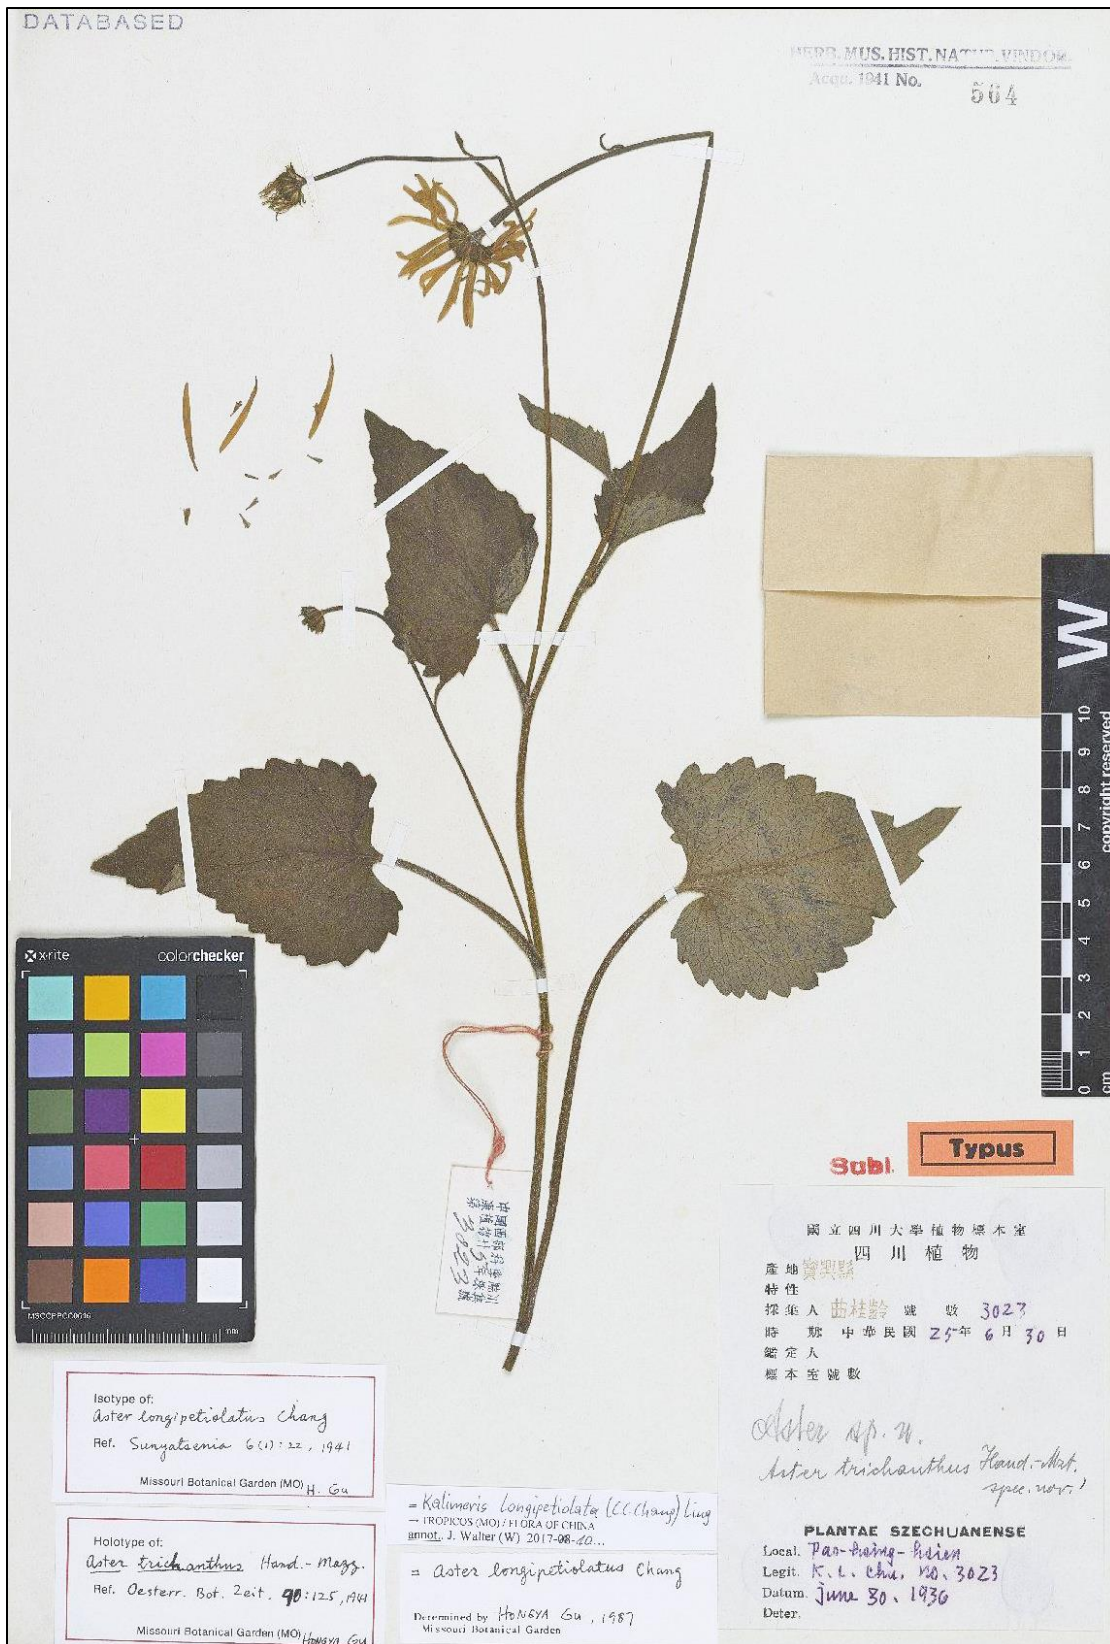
DATABASED

HERB. MUS. HIST. NATUR. VINDOB.
Acqu. 1941 No. 564

W
0 1 2 3 4 5 6 7 8 9 10
cm
copyright reserved

x-rite colorchecker
MSCCPPCC0636

Subl. Typus

國立四川大學植物標本室
四川植物
產地 寶興縣
特性
採集人 曲桂齡 號數 3023
時期 中華民國 25年 6月 30日
鑑定人
標本室號數

Aster sp. n.
Aster trichanthus Hand.-Mzt. spec. nov.

PLANTAE SZECHUANENSE
Local. Pao-hsing-hsien
Legit. K. L. Chu, no. 3023
Datum. June 30, 1936
Deter.

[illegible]

Isotype of:
Aster longipetiolatus Chang
Ref. Sunyatsenia 6(1): 22, 1941
Missouri Botanical Garden (MO) H. Gu

Holotype of:
Aster trichanthus Hand.-Mazz.
Ref. Oesterr. Bot. Zeit. 90: 125, 1941
Missouri Botanical Garden (MO) Hongya Gu

= Kalimeris longipetiolata (C.C.Chang) Ling
→ TROPICOS (MO) / FLORA OF CHINA
annot. J. Walter (W) 2017-08-10

= Aster longipetiolatus Chang
Determined by Hongya Gu, 1987
Missouri Botanical Garden